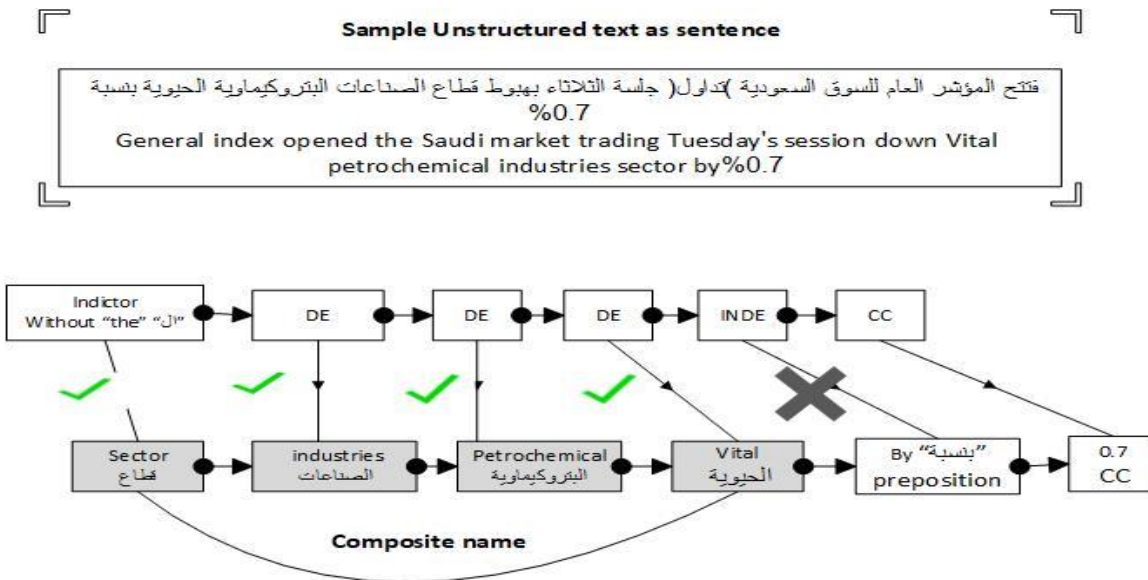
Sample Unstructured text as sentence

فتتح المؤشر العام للسوق السعودية )تداول( جلسة الثلاثاء بهبوط قطاع الصناعات البتروكيماوية الحيوية بنسبة %0.7

General index opened the Saudi market trading Tuesday's session down Vital petrochemical industries sector by%0.7

Indictor Without "the" "ال"

DE

DE

DE

INDE

CC

Sector قطاع

industries الصناعات

Petrochemical البتروكيماوية

Vital الحيوية

By "بنسبة" preposition

0.7 CC

Composite name